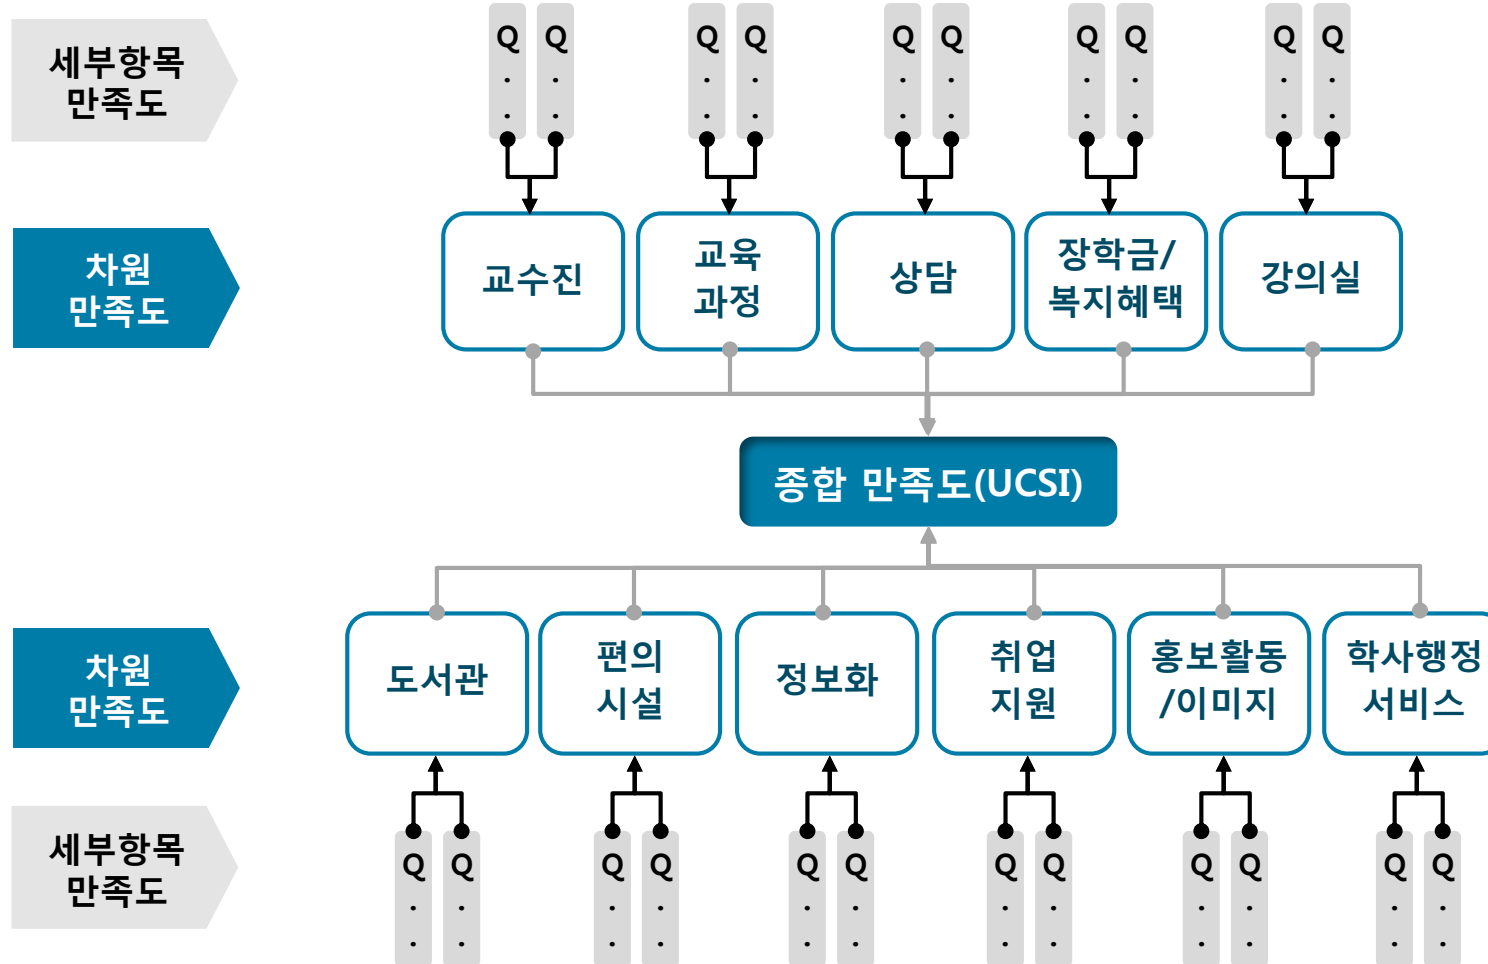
세부항목 만족도

Q Q Q Q Q Q Q Q Q Q

차원 만족도

교수진

교육 과정

상담

장학금/ 복지혜택

강의실

종합 만족도(UCSI)

차원 만족도

도서관

편의 시설

정보화

취업 지원

홍보활동 /이미지

학사행정 서비스

세부항목 만족도

Q Q Q Q Q Q Q Q Q Q Q Q